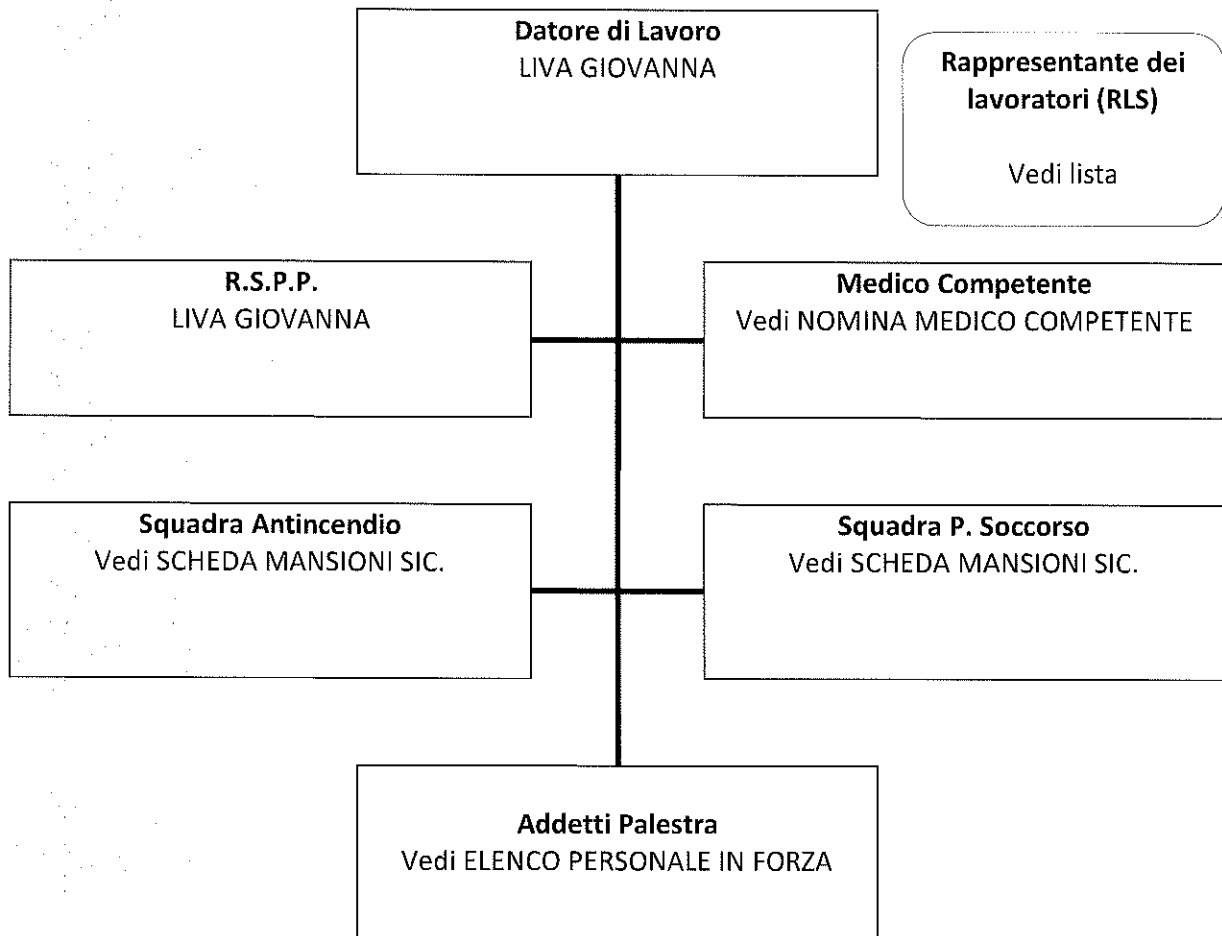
**Datore di Lavoro**
LIVA GIOVANNA

**Rappresentante dei lavoratori (RLS)**

Vedi lista

**R.S.P.P.**
LIVA GIOVANNA

**Medico Competente**
Vedi NOMINA MEDICO COMPETENTE

**Squadra Antincendio**
Vedi SCHEDA MANSIONI SIC.

**Squadra P. Soccorso**
Vedi SCHEDA MANSIONI SIC.

**Addetti Palestra**
Vedi ELENCO PERSONALE IN FORZA